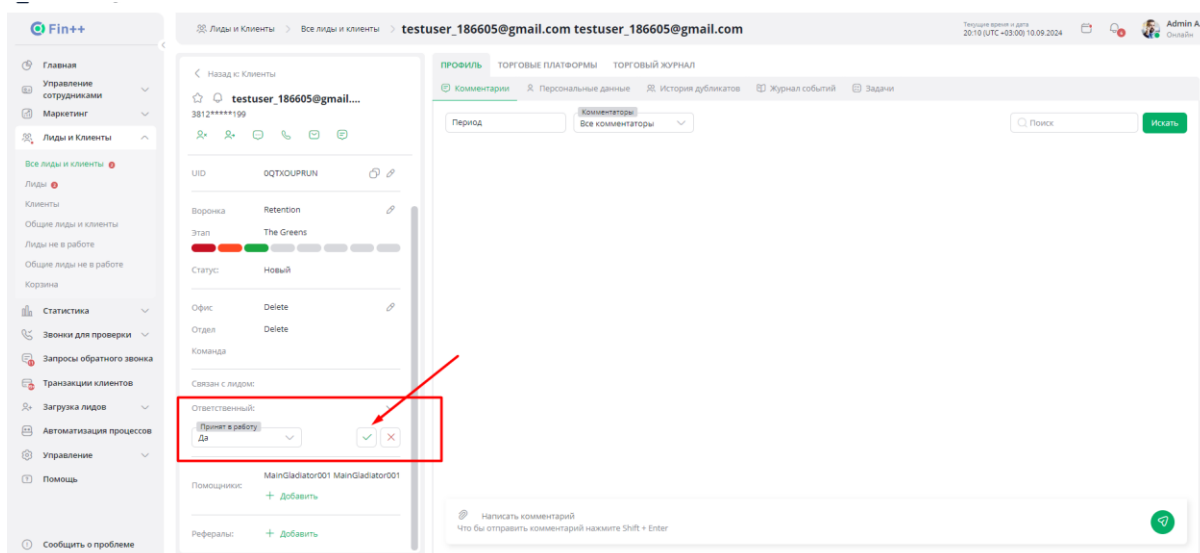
Fin++

Главная
Управление сотрудниками
Маркетинг
Лиды и Клиенты
Все лиды и клиенты
Лиды
Клиенты
Общие лиды и клиенты
Лиды не в работе
Общие лиды не в работе
Корзина
Статистика
Звонки для проверки
Запросы обратного звонка
Транзакции клиентов
Загрузка лидов
Автоматизация процессов
Управление
Помощь
Сообщить о проблеме

Лиды и Клиенты > Все лиды и клиенты > testuser_186605@gmail.com testuser_186605@gmail.com

Текущие время и дата 20:10 (UTC +03:00) 10.09.2024

Admin A
Онлайн

Назад к: Клиенты
testuser_186605@gmail....
3812*****199

UID 0QTXOUPRUN
Воронка Retention
Этап The Greens
Статус: Новый
Офис Delete
Отдел Delete
Команда
Связан с лидом:
Ответственный:
Принят в работу
Да
Помощники: MainGladiator001 MainGladiator001
+ Добавить
Рефералы: + Добавить

ПРОФИЛЬ ТОРГОВЫЕ ПЛАТФОРМЫ ТОРГОВЫЙ ЖУРНАЛ
Комментарии Персональные данные История дубликатов Журнал событий Задачи

Период
Комментаторы
Все комментаторы
Поиск
Искать

Написать комментарий
Что бы отправить комментарий нажмите Shift + Enter